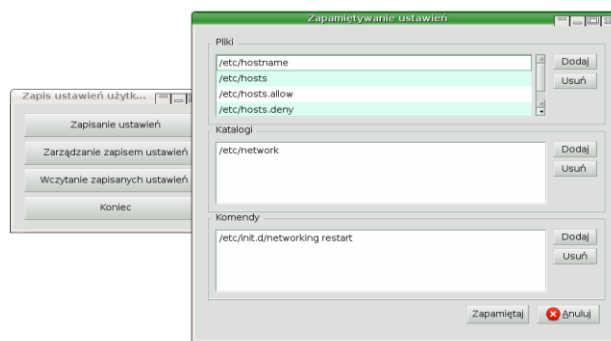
Zapis ustawień użytk...

Zapisanie ustawień

Zarządzanie zapisem ustawień

Wczytanie zapisanych ustawień

Koniec

Zapamiętywanie ustawień

Pliki

/etc/hostname
/etc/hosts
/etc/hosts.allow
/etc/hosts.deny

Dodaj
Usuń

Katalogi

/etc/network

Dodaj
Usuń

Komendy

/etc/init.d/networking restart

Dodaj
Usuń

Zapamiętaj
Anuluj